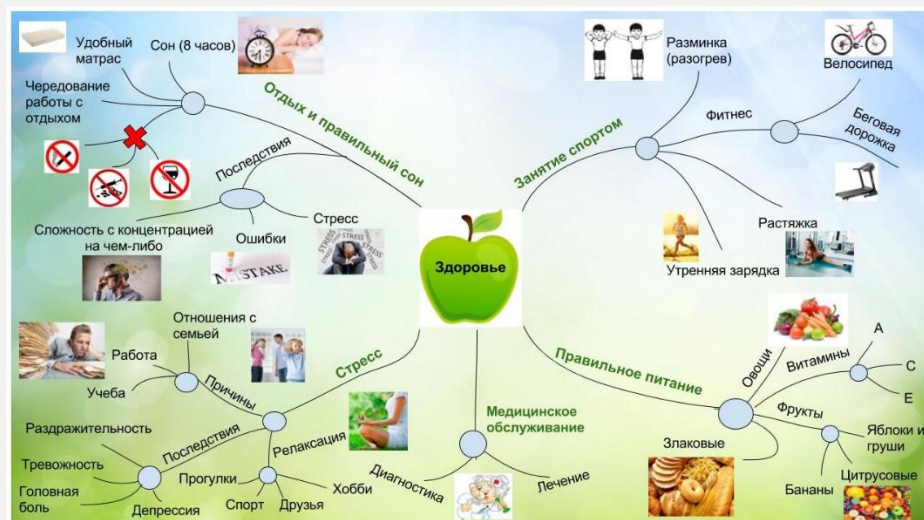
Удобный матрас

Сон (8 часов)

Чередование работы с отдыхом

Отдых и правильный сон

Последствия

Стресс

Сложность с концентрацией на чем-либо

Ошибки

MISTAKE

STRESS

Здоровье

Разминка (разогрев)

Велосипед

Фитнес

Беговая дорожка

Занятие спортом

Растяжка

Утренняя зарядка

Отношения с семьей

Работа

Учеба

Причины

Стресс

Последствия

Релаксация

Раздражительность

Тревожность

Головная боль

Депрессия

Прогулки

Спорт

Друзья

Хобби

Медицинское обслуживание

Диагностика

Лечение

Правильное питание

Овощи

Витамины

A

C

E

Фрукты

Яблоки и груши

Злаковые

Бананы

Цитрусовые